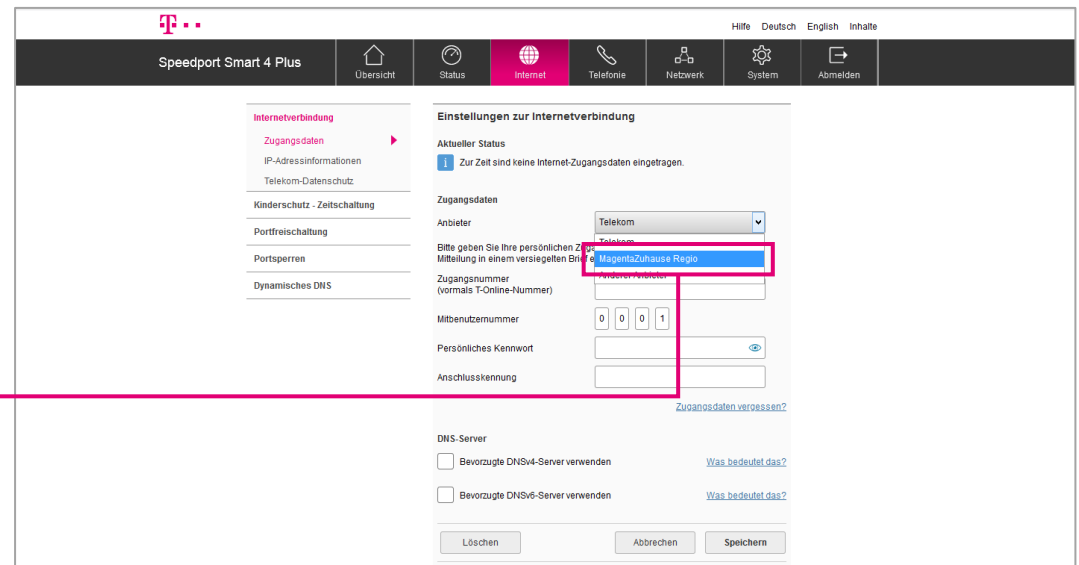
T · ·

Hilfe Deutsch English Inhalte

Speedport Smart 4 Plus

Übersicht Status Internet Telefonie Netzwerk System Abmelden

Internetverbindung
Zugangsdaten
IP-Adressinformationen
Telekom-Datenschutz
Kinderschutz - Zeitschaltung
Portfreischaltung
Portsperren
Dynamisches DNS

Einstellungen zur Internetverbindung

Aktueller Status

Zur Zeit sind keine Internet-Zugangsdaten eingetragen.

Zugangsdaten

Anbieter Telekom

Telekom
MagentaZuhause Regio
Andere Anbieter

Bitte geben Sie Ihre persönlichen Zu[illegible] Mitteilung in einem versiegelten Brief e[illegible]

Zugangsnummer (vormals T-Online-Nummer)

Mitbenutzernummer 0 0 0 1

Persönliches Kennwort

Anschlusskennung

Zugangsdaten vergessen?

DNS-Server

Bevorzugte DNSv4-Server verwenden Was bedeutet das?

Bevorzugte DNSv6-Server verwenden Was bedeutet das?

Löschen Abbrechen Speichern